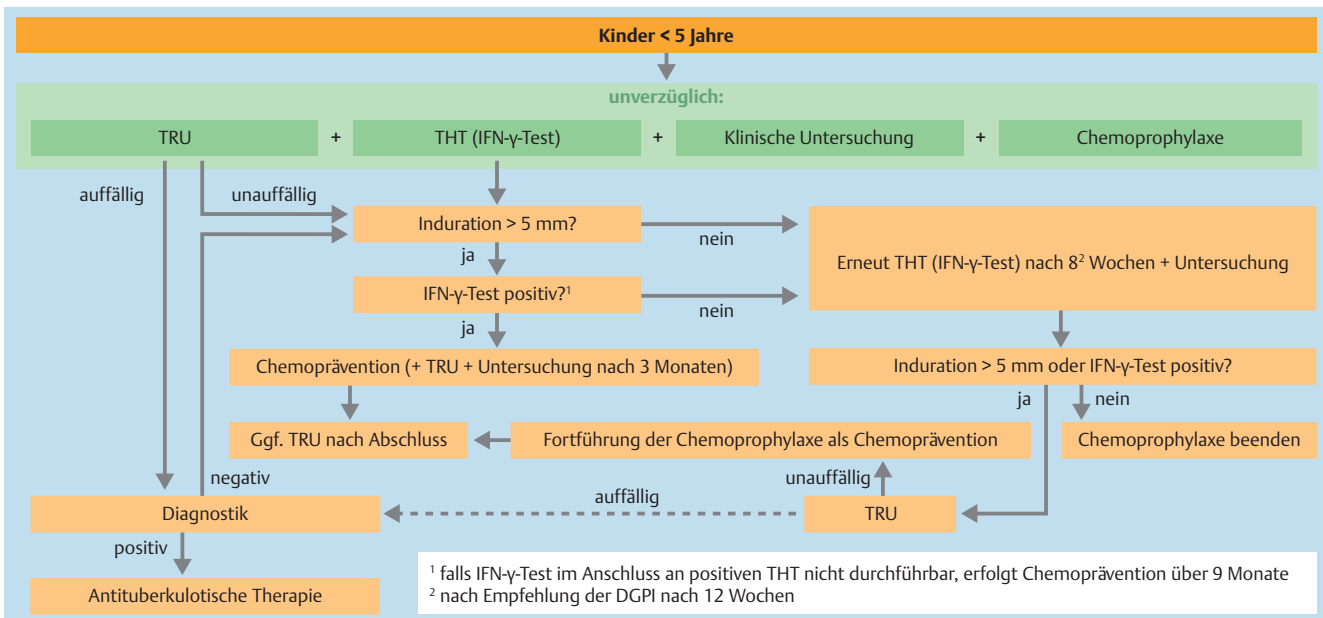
Kinder < 5 Jahre

unverzüglich:

TRU + THT (IFN-γ-Test) + Klinische Untersuchung + Chemoprophylaxe

auffällig

unauffällig

Induration > 5 mm?

nein

Erneut THT (IFN-γ-Test) nach $8^2$ Wochen + Untersuchung

ja

IFN-γ-Test positiv?$^1$

nein

ja

Chemoprävention (+ TRU + Untersuchung nach 3 Monaten)

Induration > 5 mm oder IFN-γ-Test positiv?

ja

nein

Ggf. TRU nach Abschluss

Fortführung der Chemoprophylaxe als Chemoprävention

Chemoprophylaxe beenden

negativ

unauffällig

auffällig

Diagnostik

TRU

positiv

Antituberkulotische Therapie

$^1$ falls IFN-γ-Test im Anschluss an positiven THT nicht durchführbar, erfolgt Chemoprävention über 9 Monate
$^2$ nach Empfehlung der DGPI nach 12 Wochen